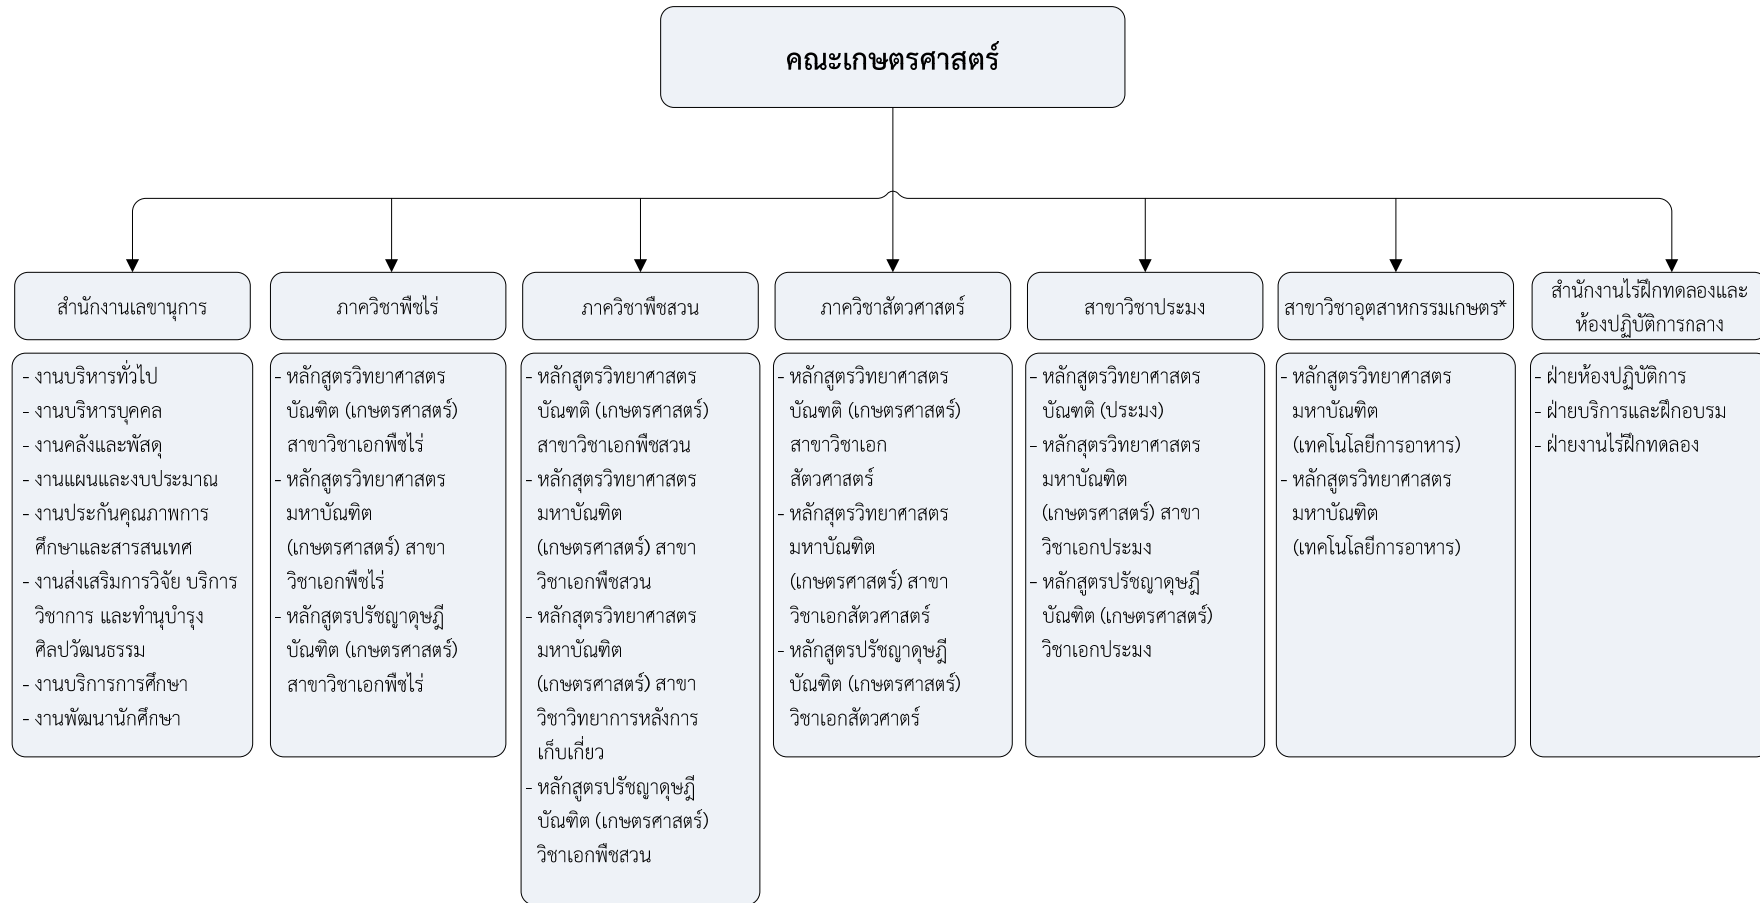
คณะเกษตรศาสตร์

สำนักงานเลขานุการ

- งานบริหารทั่วไป
- งานบริหารบุคคล
- งานคลังและพัสดุ
- งานแผนและงบประมาณ
- งานประกันคุณภาพการศึกษาและสารสนเทศ
- งานส่งเสริมการวิจัย บริการวิชาการ และทำนุบำรุงศิลปวัฒนธรรม
- งานบริการการศึกษา
- งานพัฒนานักศึกษา

ภาควิชาพืชไร่

- หลักสูตรวิทยาศาสตรบัณฑิต (เกษตรศาสตร์) สาขาวิชาเอกพืชไร่
- หลักสูตรวิทยาศาสตรมหาบัณฑิต (เกษตรศาสตร์) สาขาวิชาเอกพืชไร่
- หลักสูตรปรัชญาดุษฎีบัณฑิต (เกษตรศาสตร์) สาขาวิชาเอกพืชไร่

ภาควิชาพืชสวน

- หลักสูตรวิทยาศาสตรบัณฑติ (เกษตรศาสตร์) สาขาวิชาเอกพืชสวน
- หลักสูตรวิทยาศาสตรมหาบัณฑิต (เกษตรศาสตร์) สาขาวิชาเอกพืชสวน
- หลักสูตรวิทยาศาสตรมหาบัณฑิต (เกษตรศาสตร์) สาขาวิชาวิทยาการหลังการเก็บเกี่ยว
- หลักสูตรปรัชญาดุษฎีบัณฑิต (เกษตรศาสตร์) วิชาเอกพืชสวน

ภาควิชาสัตวศาสตร์

- หลักสูตรวิทยาศาสตรบัณฑติ (เกษตรศาสตร์) สาขาวิชาเอกสัตวศาสตร์
- หลักสูตรวิทยาศาสตรมหาบัณฑิต (เกษตรศาสตร์) สาขาวิชาเอกสัตวศาสตร์
- หลักสูตรปรัชญาดุษฎีบัณฑิต (เกษตรศาสตร์) วิชาเอกสัตวศาตร์

สาขาวิชาประมง

- หลักสูตรวิทยาศาสตรบัณฑติ (ประมง)
- หลักสูตรวิทยาศาสตรมหาบัณฑิต (เกษตรศาสตร์) สาขาวิชาเอกประมง
- หลักสูตรปรัชญาดุษฎีบัณฑิต (เกษตรศาสตร์) วิชาเอกประมง

สาขาวิชาอุตสาหกรรมเกษตร*

- หลักสูตรวิทยาศาสตรมหาบัณฑิต (เทคโนโลยีการอาหาร)
- หลักสูตรวิทยาศาสตรมหาบัณฑิต (เทคโนโลยีการอาหาร)

สำนักงานไร่ฝึกทดลองและห้องปฏิบัติการกลาง

- ฝ่ายห้องปฏิบัติการ
- ฝ่ายบริการและฝึกอบรม
- ฝ่ายงานไร่ฝึกทดลอง